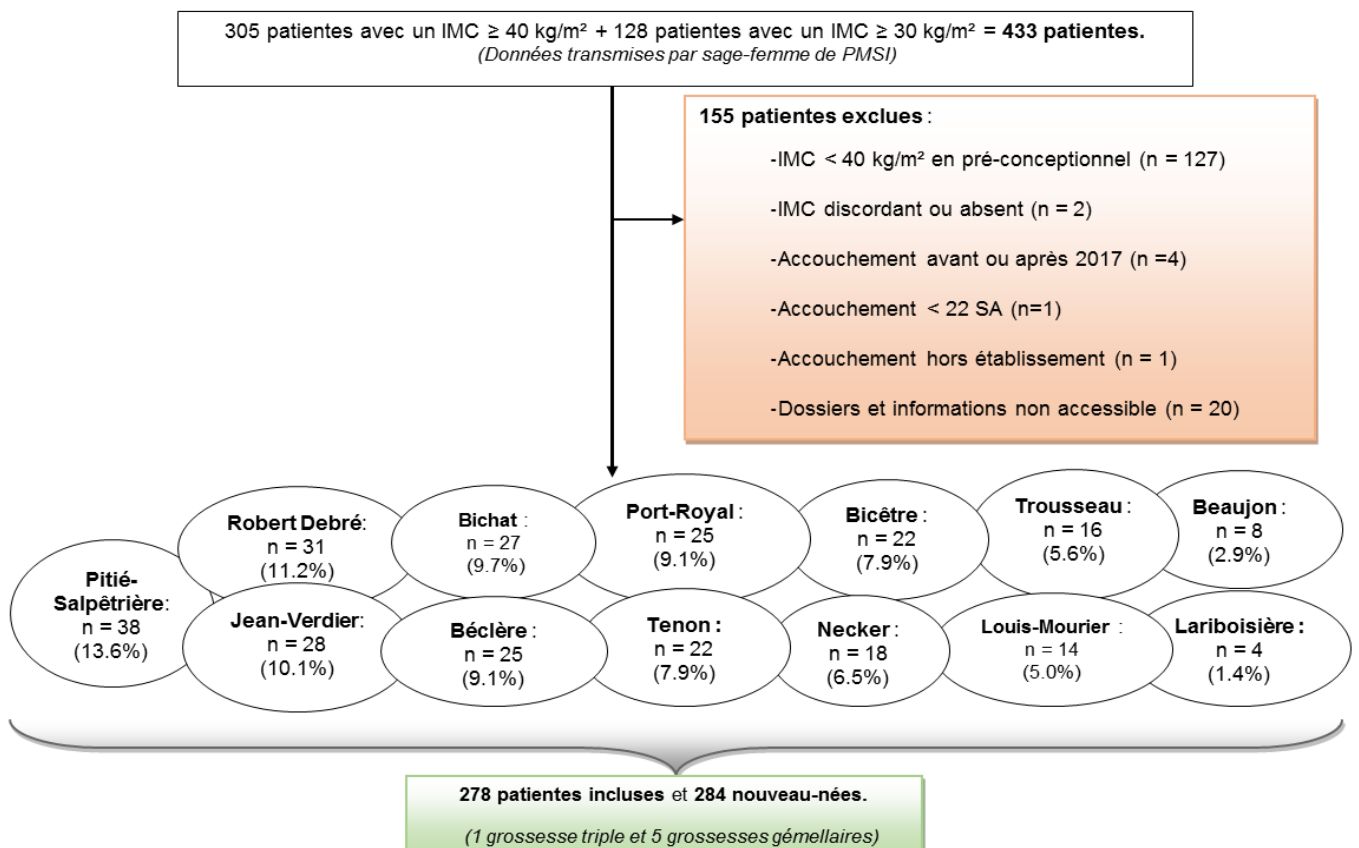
305 patientes avec un IMC ≥ 40 kg/m² + 128 patientes avec un IMC ≥ 30 kg/m² = 433 patientes.
(Données transmises par sage-femme de PMSI)

155 patientes exclues :

-IMC < 40 kg/m² en pré-conceptionnel (n = 127)

-IMC discordant ou absent (n = 2)

-Accouchement avant ou après 2017 (n =4)

-Accouchement < 22 SA (n=1)

-Accouchement hors établissement (n = 1)

-Dossiers et informations non accessible (n = 20)

Pitié-Salpêtrière: n = 38 (13.6%)

Robert Debré: n = 31 (11.2%)

Jean-Verdier: n = 28 (10.1%)

Bichat : n = 27 (9.7%)

Béclère : n = 25 (9.1%)

Port-Royal : n = 25 (9.1%)

Tenon : n = 22 (7.9%)

Bicêtre : n = 22 (7.9%)

Necker : n = 18 (6.5%)

Trousseau : n = 16 (5.6%)

Louis-Mourier : n = 14 (5.0%)

Beaujon : n = 8 (2.9%)

Lariboisière : n = 4 (1.4%)

278 patientes incluses et 284 nouveau-nées.

(1 grossesse triple et 5 grossesses gémellaires)